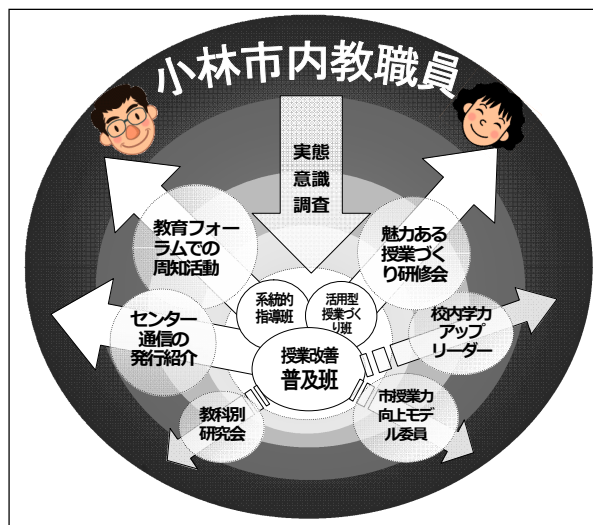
小林市内教職員

実態意識調査

教育フォーラムでの周知活動

魅力ある授業づくり研修会

系統的指導班

活用型授業づくり班

センター通信の発行紹介

校内学力アップリーダー

授業改善普及班

市授業力向上モデル委員

教科別研究会